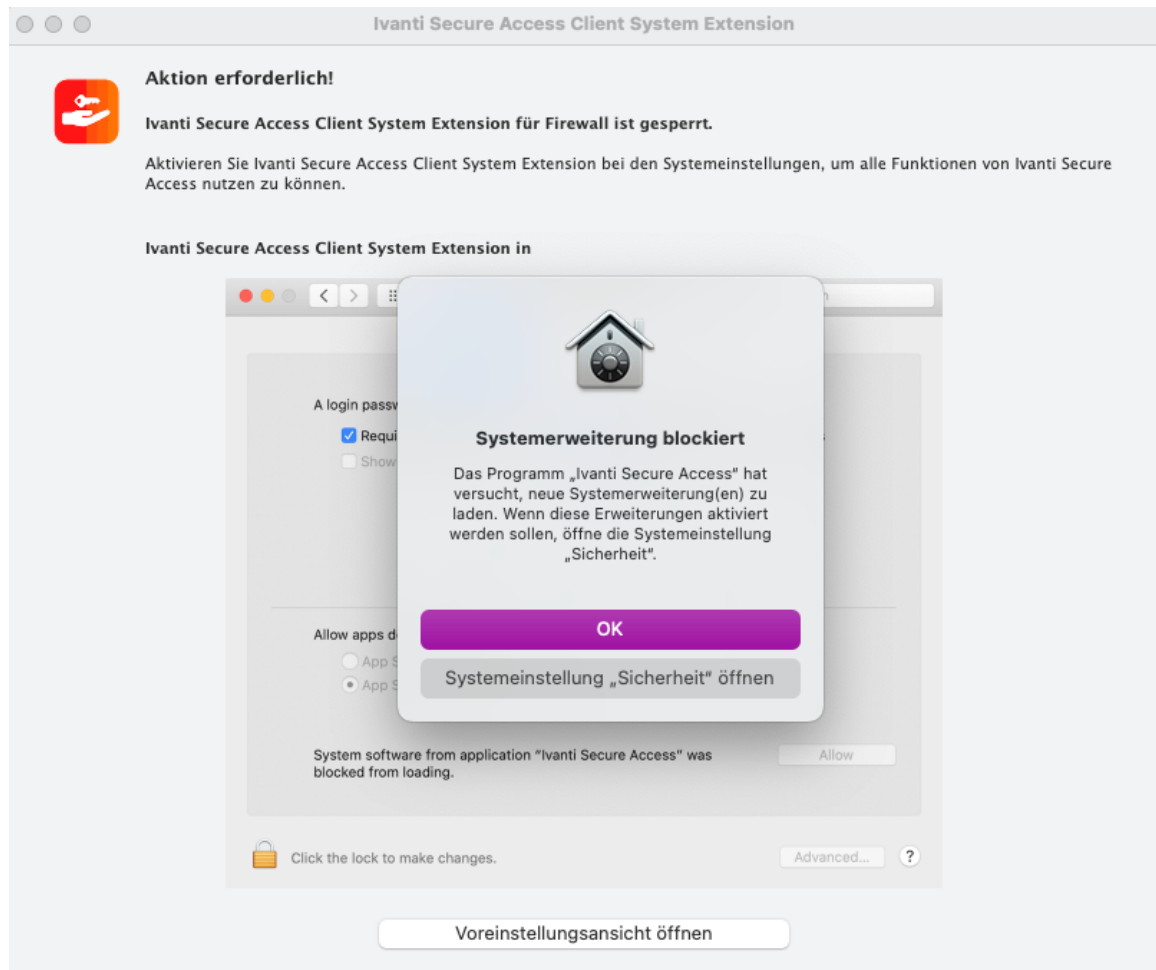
Ivanti Secure Access Client System Extension

Aktion erforderlich!

Ivanti Secure Access Client System Extension für Firewall ist gesperrt.

Aktivieren Sie Ivanti Secure Access Client System Extension bei den Systemeinstellungen, um alle Funktionen von Ivanti Secure Access nutzen zu können.

Ivanti Secure Access Client System Extension in

A login passw

Requi

Show

Systemerweiterung blockiert

Das Programm „Ivanti Secure Access" hat versucht, neue Systemerweiterung(en) zu laden. Wenn diese Erweiterungen aktiviert werden sollen, öffne die Systemeinstellung „Sicherheit".

OK

Systemeinstellung „Sicherheit" öffnen

Allow apps d

App S

App S

System software from application "Ivanti Secure Access" was blocked from loading.

Allow

Click the lock to make changes.

Advanced...

?

Voreinstellungsansicht öffnen